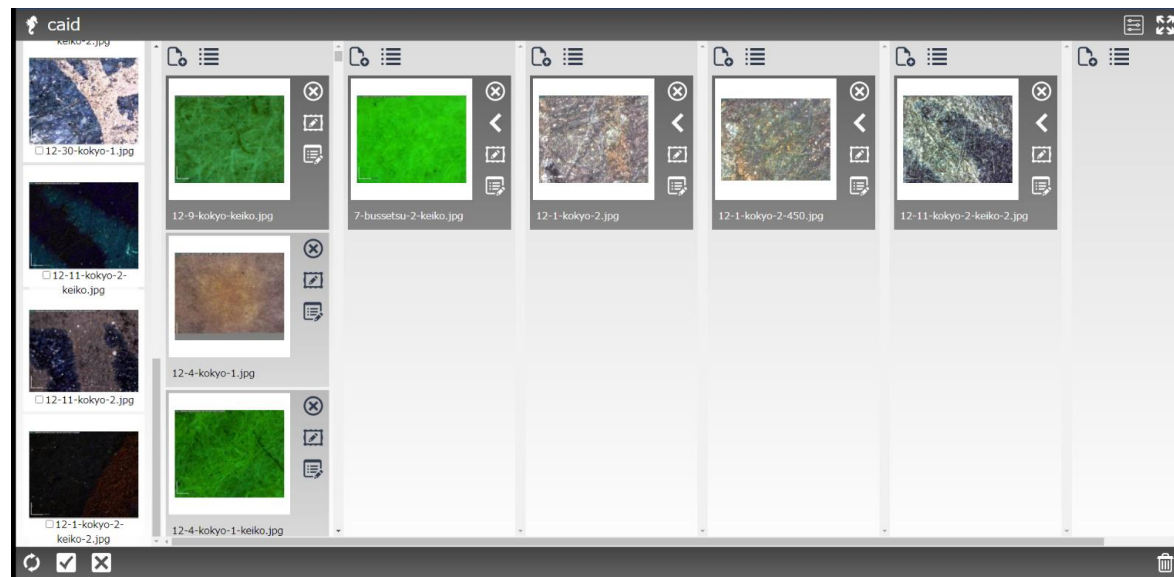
caid

keiko-2.jpg

☐12-30-kokyo-1.jpg

☐12-11-kokyo-2-keiko.jpg

☐12-11-kokyo-2.jpg

☐12-1-kokyo-2-keiko-2.jpg

12-9-kokyo-keiko.jpg

12-4-kokyo-1.jpg

12-4-kokyo-1-keiko.jpg

7-bussetsu-2-keiko.jpg

12-1-kokyo-2.jpg

12-1-kokyo-2-450.jpg

12-11-kokyo-2-keiko-2.jpg